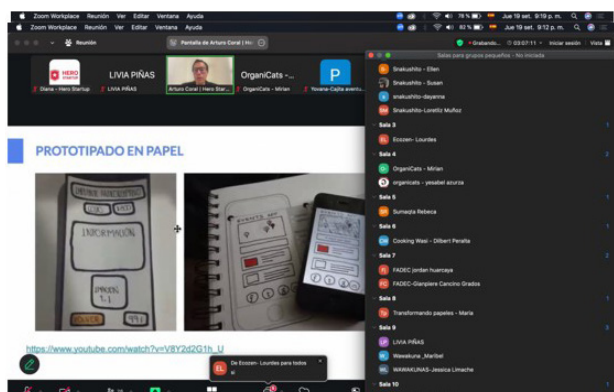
Zoom Workplace Reunión Ver Editar Ventana Ayuda 78% Jue 19 set. 9:19 p. m.

Zoom Workplace Reunión Ver Editar Ventana Ayuda 83% Jue 19 set. 9:12 p. m.

Reunión

Pantalla de Arturo Coral | Hero

Grabando... 03:07:11 Iniciar sesión Vista

HERO startup

Diana - Hero Startup

LIVIA PIÑAS

LIVIA PIÑAS

Arturo Coral | Hero Star...

OrganiCats -...

OrganiCats - Mirian

P

Yovane-Cajita aventu...

Salas para grupos pequeños - No iniciada

Snakushito - Ellen

Snakushito - Susan

Snakushito-dayanna

Snakushito-Loreliz Muñoz

Sala 3

Ecozen- Lourdes

Sala 4

OrganiCats - Mirian

organicats - yesabel azurza

Sala 5

Sumaqta Rebeca

Sala 6

Cooking Wasi - Dilbert Peralta

Sala 7

FADEC jordan huarcaya

FADEC-Gianpiere Cancino Grados

Sala 8

Transformando papeles - Maria

Sala 9

LIVIA PIÑAS

Wawakuna_Maribel

WAWAKUNAS-Jessica Limache

Sala 10

PROTOTIPADO EN PAPEL

INFORMACIÓN

https://www.youtube.com/watch?v=V8Y2d2G1h_U

De Ecozen- Lourdes para todos
sí